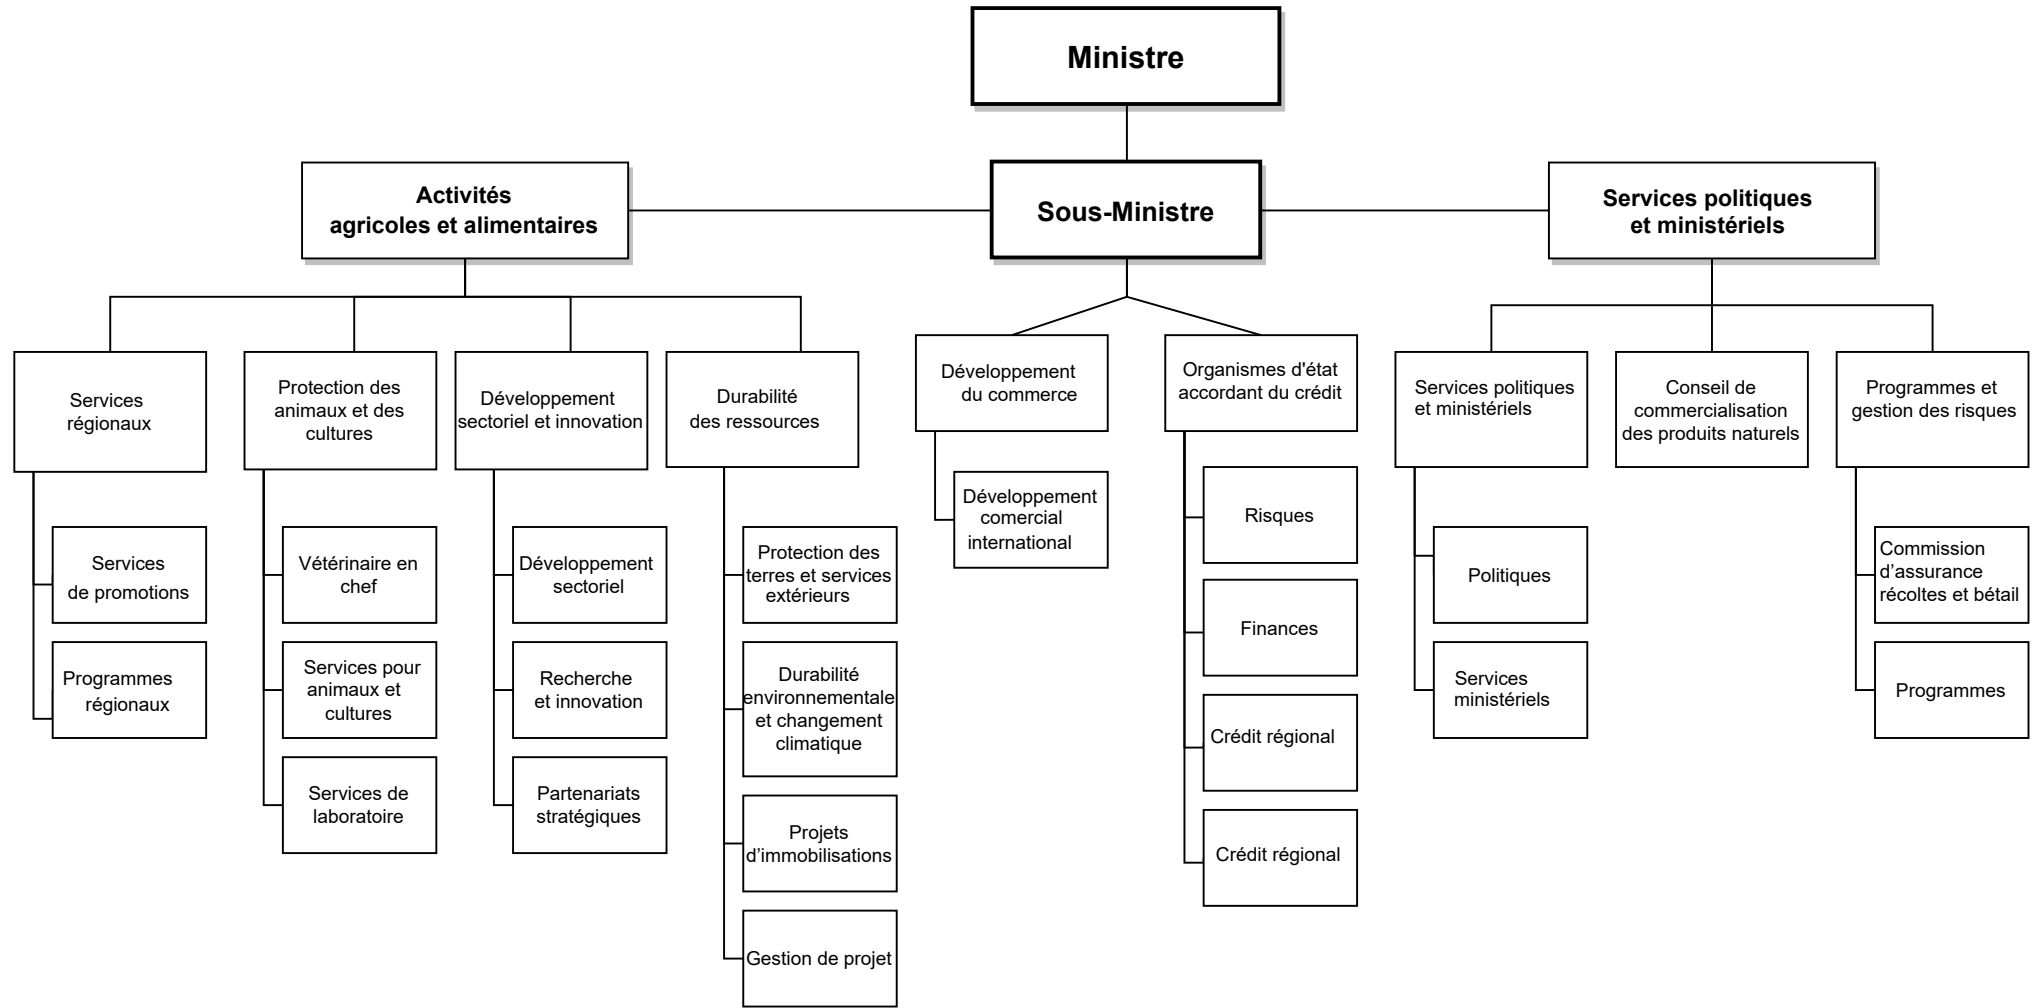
Ministre

Activités agricoles et alimentaires

Sous-Ministre

Services politiques et ministériels

Services régionaux

Services de promotions

Programmes régionaux

Protection des animaux et des cultures

Vétérinaire en chef

Services pour animaux et cultures

Services de laboratoire

Développement sectoriel et innovation

Développement sectoriel

Recherche et innovation

Partenariats stratégiques

Durabilité des ressources

Protection des terres et services extérieurs

Durabilité environnementale et changement climatique

Projets d'immobilisations

Gestion de projet

Développement du commerce

Développement comercial international

Organismes d'état accordant du crédit

Risques

Finances

Crédit régional

Crédit régional

Services politiques et ministériels

Politiques

Services ministériels

Conseil de commercialisation des produits naturels

Programmes et gestion des risques

Commission d'assurance récoltes et bétail

Programmes